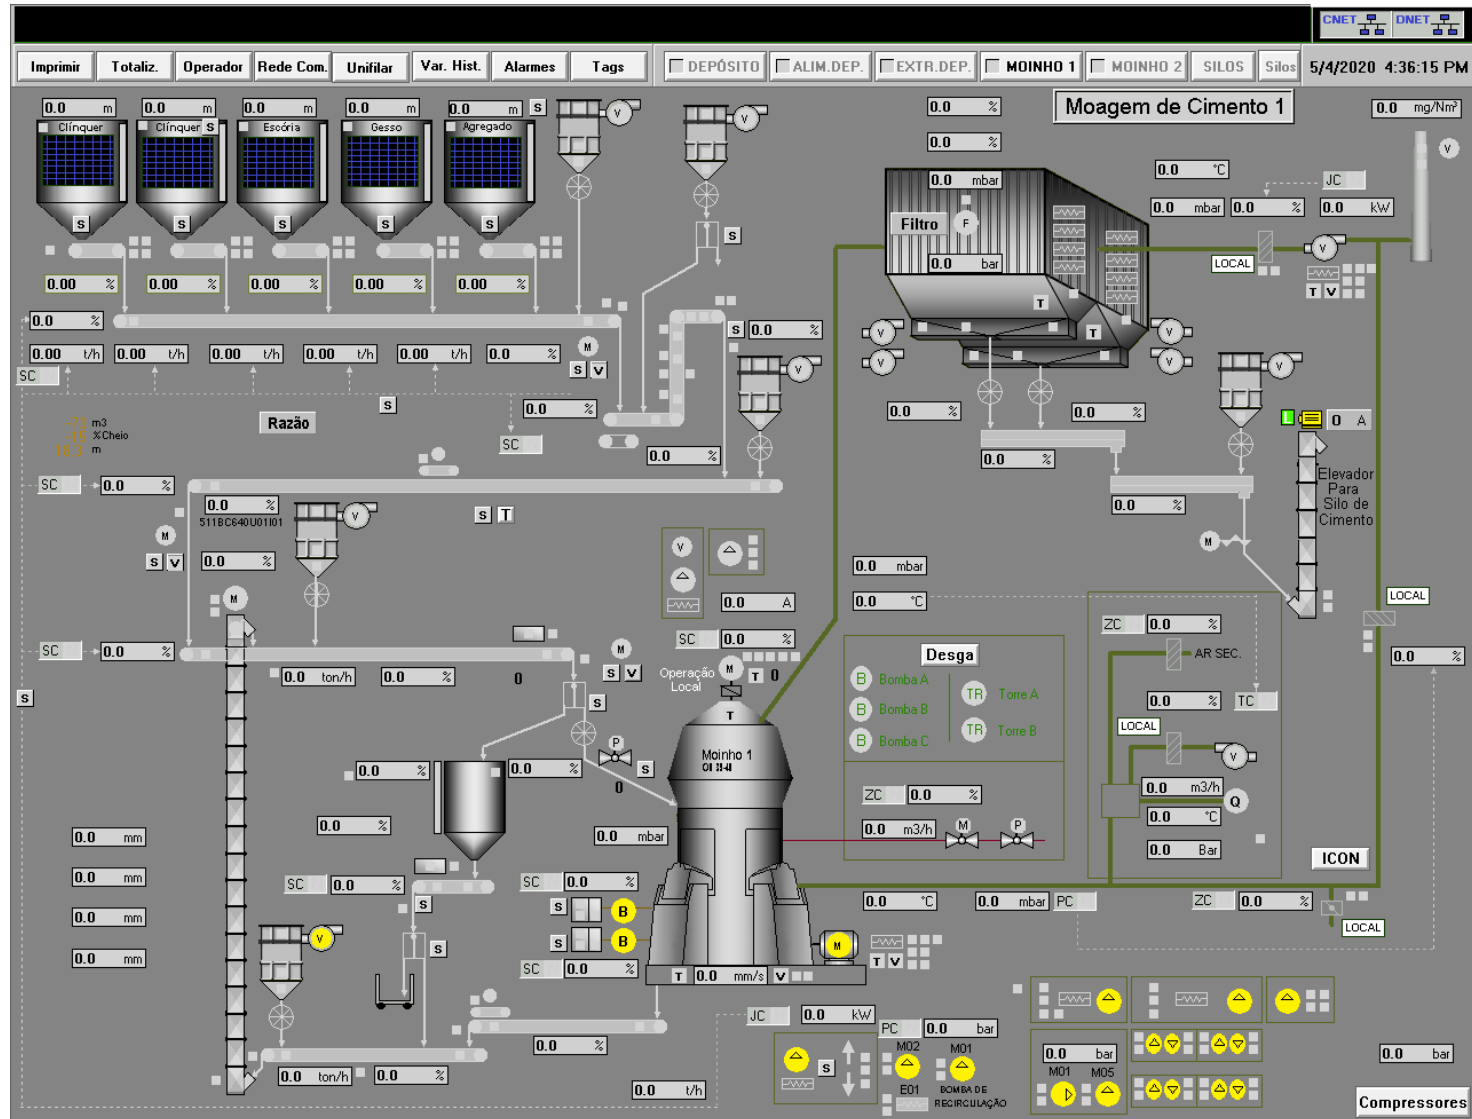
CNET DNET

Imprimir | Totaliz. | Operador | Rede Com. | Unifilar | Var. Hist. | Alarmes | Tags | DEPÓSITO | ALIM.DEP. | EXTR.DEP. | MOINHO 1 | MOINHO 2 | SILOS | Silos | 5/4/2020 4:36:15 PM

Moagem de Cimento 1

0.0 m | 0.0 m | 0.0 m | 0.0 m | 0.0 m S
Clínquer | Clínquer S | Escória | Gesso | Agregado
S S S S S
0.00 % | 0.00 % | 0.00 % | 0.00 % | 0.00 %
0.0 %
0.00 t/h | 0.00 t/h | 0.00 t/h | 0.00 t/h | 0.00 t/h | 0.0 %
SC
M S V
S
Razão
m3
%Cheio
m
0.0 %
SC
SC 0.0 %
0.0 %
511BC640U01I01
S T
M
S V 0.0 %
SC 0.0 %
0.0 ton/h 0.0 % 0
S
0.0 mm
0.0 mm
0.0 mm
0.0 mm
SC 0.0 %
0.0 %
0.0 %
S
S
V
0.0 ton/h 0.0 %
0.0 %
0.0 t/h

0.0 %
0.0 %
0.0 °C
JC
0.0 mbar
0.0 mbar 0.0 %
0.0 kW
Filtro F
0.0 bar
V
LOCAL
T V
T
T
V V V V
0.0 %
0.0 %
0.0 %
0.0 %
0.0 %
0.0 %
S 0.0 %
V
V
0.0 %
V
0.0 A
Elevador Para Silo de Cimento
M
0.0 mbar
0.0 °C
0.0 A
SC 0.0 %
M
Operação Local
M
T 0
S V
S
T
Moinho 1
P
S
0
0.0 %
0.0 mbar
SC 0.0 %
S B
S B
SC 0.0 %
T 0.0 mm/s V
M
T V

Desga
B Bomba A
B Bomba B
B Bomba C
TR Torre A
TR Torre B
ZC 0.0 %
0.0 m3/h M P

ZC 0.0 %
AR SEC.
0.0 % TC
LOCAL
V
0.0 m3/h
Q
0.0 °C
0.0 Bar
LOCAL
0.0 %
ICON

0.0 °C | 0.0 mbar PC | ZC 0.0 %
LOCAL
JC 0.0 kW
PC 0.0 bar
S
M02 M01
E01 BOMBA DE RECIRCULAÇÃO
0.0 bar
M01 M05
0.0 bar
Compressores